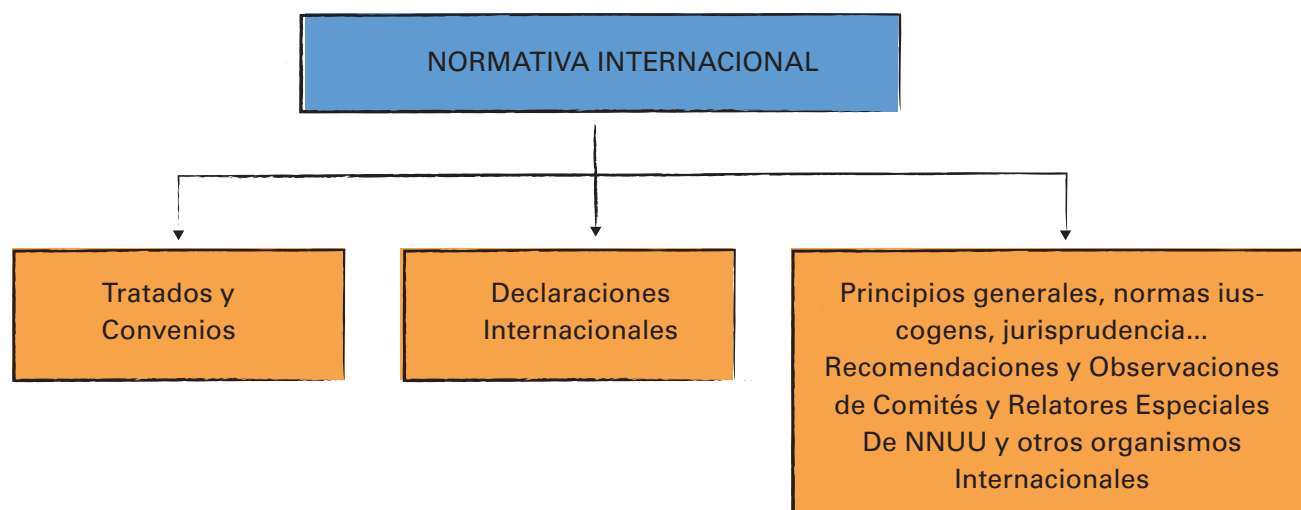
NORMATIVA INTERNACIONAL

Tratados y Convenios

Declaraciones Internacionales

Principios generales, normas ius-cogens, jurisprudencia... Recomendaciones y Observaciones de Comités y Relatores Especiales De NNUU y otros organismos Internacionales